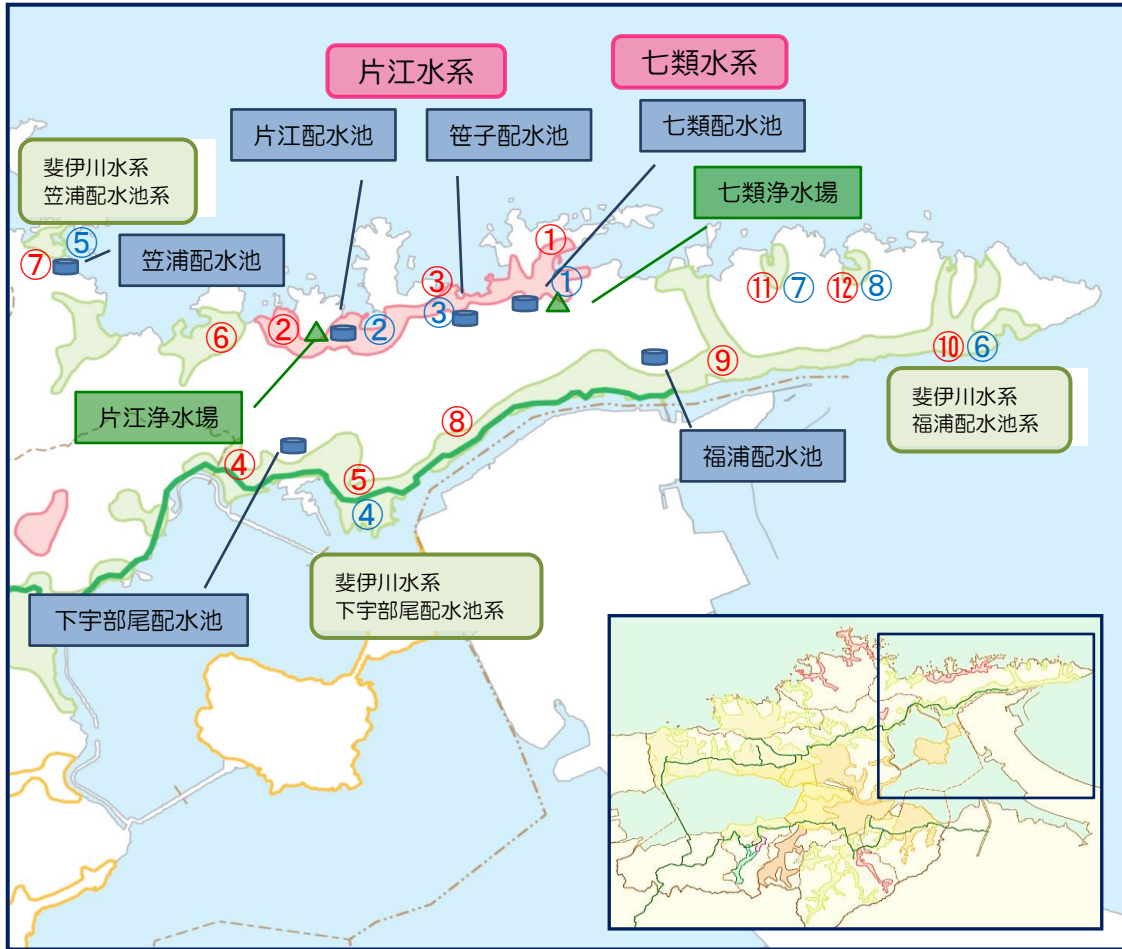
片江水系

七類水系

片江配水池

笹子配水池

七類配水池

斐伊川水系
笠浦配水池系

七類浄水場

⑦ ⑤

笠浦配水池

①

③ ①

⑪ ⑦ ⑫ ⑧

② ②

③

⑥

⑩ ⑥

⑨

片江浄水場

斐伊川水系
福浦配水池系

⑧

福浦配水池

④

⑤

④

斐伊川水系
下宇部尾配水池系

下宇部尾配水池